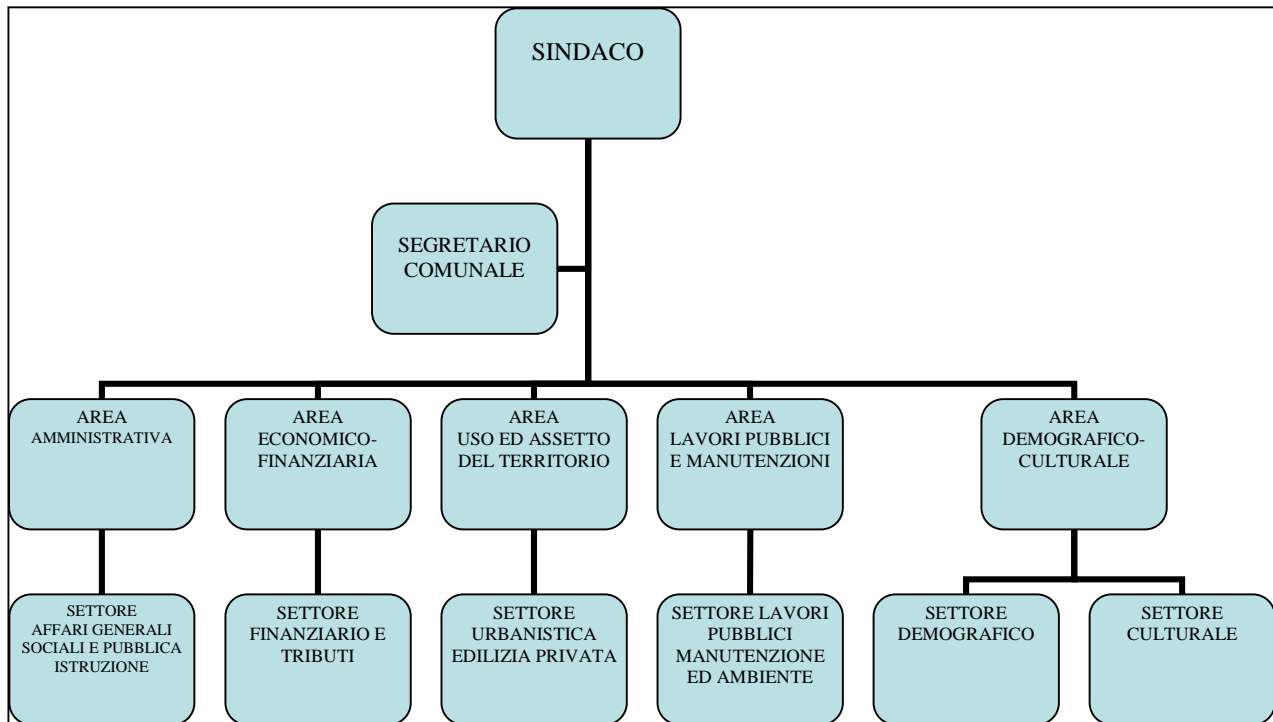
SINDACO

SEGRETARIO COMUNALE

AREA AMMINISTRATIVA

AREA ECONOMICO-FINANZIARIA

AREA USO ED ASSETTO DEL TERRITORIO

AREA LAVORI PUBBLICI E MANUTENZIONI

AREA DEMOGRAFICO-CULTURALE

SETTORE AFFARI GENERALI SOCIALI E PUBBLICA ISTRUZIONE

SETTORE FINANZIARIO E TRIBUTI

SETTORE URBANISTICA EDILIZIA PRIVATA

SETTORE LAVORI PUBBLICI MANUTENZIONE ED AMBIENTE

SETTORE DEMOGRAFICO

SETTORE CULTURALE